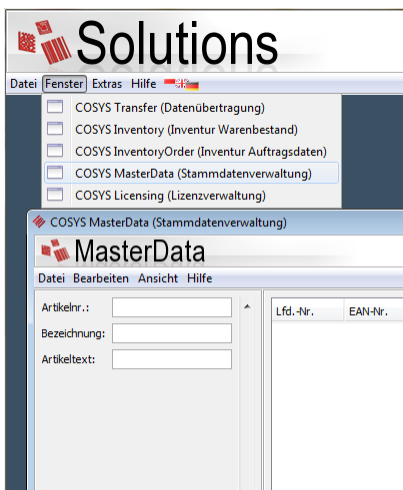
Solutions

Datei Fenster Extras Hilfe

COSYS Transfer (Datenübertragung)
COSYS Inventory (Inventur Warenbestand)
COSYS InventoryOrder (Inventur Auftragsdaten)
COSYS MasterData (Stammdatenverwaltung)
COSYS Licensing (Lizenzverwaltung)

COSYS MasterData (Stammdatenverwaltung)

MasterData

Datei Bearbeiten Ansicht Hilfe

Artikelnr.:
Bezeichnung:
Artikeltext:

| Lfd.-Nr. | EAN-Nr. |
|---|---|